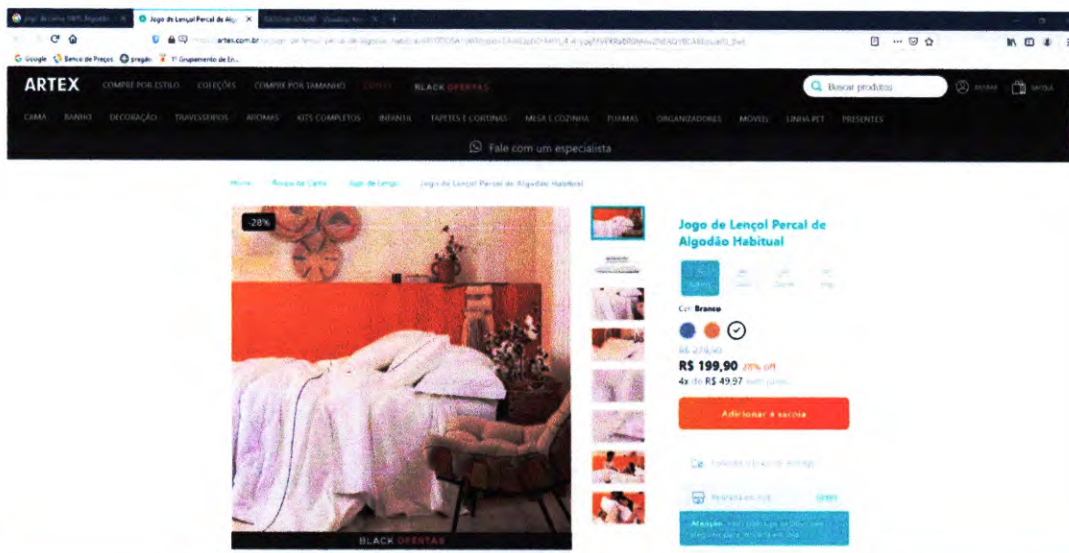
Jogo de cama 100% Algodão | Jogo de Lençol Percal de Algo | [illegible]

artex.com.br/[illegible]

Google | Banco de Preços | pregão | 1º Grupamento de En...

ARTEX | COMPRE POR ESTILO | COLEÇÕES | COMPRE POR TAMANHO | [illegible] | BLACK OFERTAS | Buscar produtos | ENTRAR | SACOLA

CAMA | BANHO | DECORAÇÃO | TRAVESSEIROS | AROMAS | KITS COMPLETOS | INFANTIL | TAPETES E CORTINAS | MESA E COZINHA | TOALHAS | ORGANIZADORES | MOVEIS | LINHA PET | PRESENTES

Fale com um especialista

Home / Roupa de Cama / Jogo de Lençol / Jogo de Lençol Percal de Algodão Habitual

-28%

BLACK OFERTAS

Jogo de Lençol Percal de Algodão Habitual

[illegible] | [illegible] | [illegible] | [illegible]

Cor: Branco

R$ 279,90

R$ 199,90 28% off

4x de R$ 49,97 sem juros

Adicionar à sacola

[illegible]

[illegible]

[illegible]